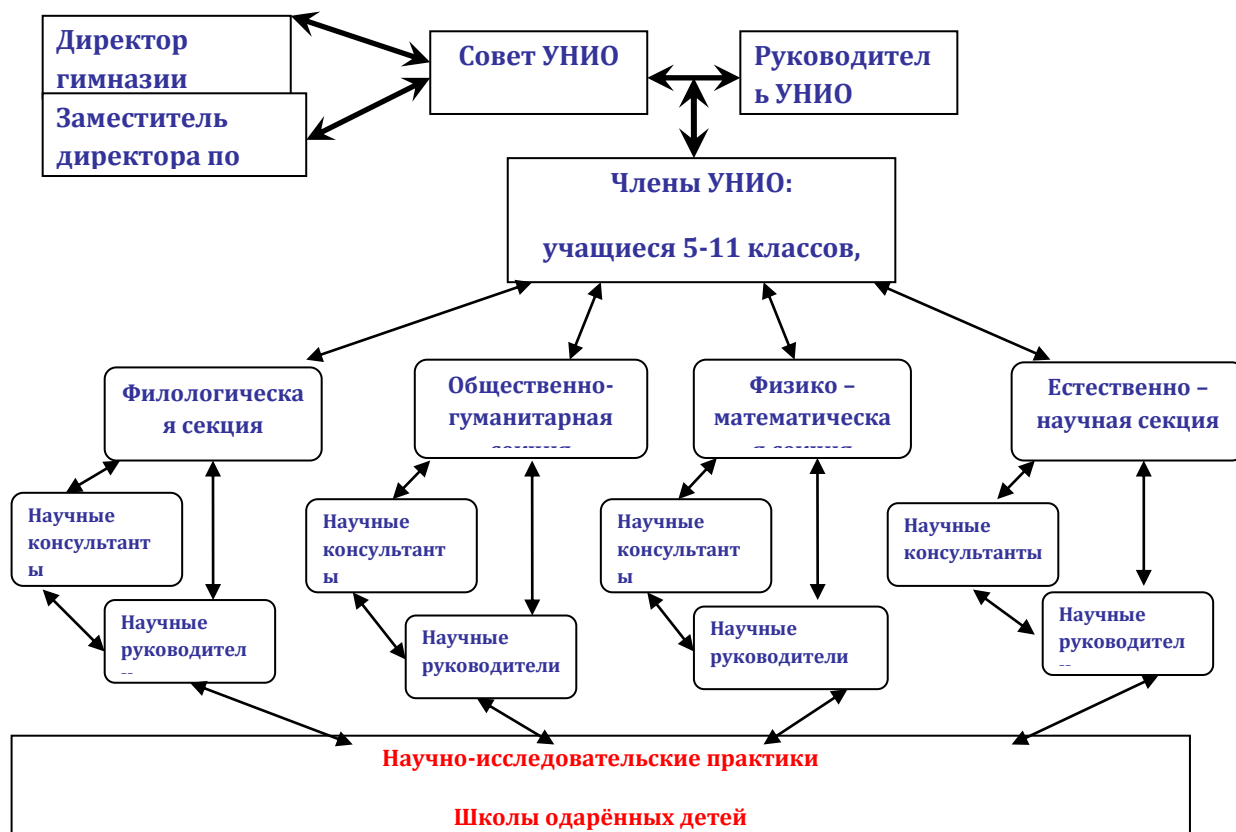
Директор гимназии

Заместитель директора по

Совет УНИО

Руководитель УНИО

Члены УНИО:

учащиеся 5-11 классов,

Филологическая секция

Общественно-гуманитарная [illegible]

Физико – математическая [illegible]

Естественно – научная секция

Научные консультанты

Научные руководител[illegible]

Научные консультанты

Научные руководители

Научные консультанты

Научные руководители

Научные консультанты

Научные руководител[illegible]

Научно-исследовательские практики

Школы одарённых детей